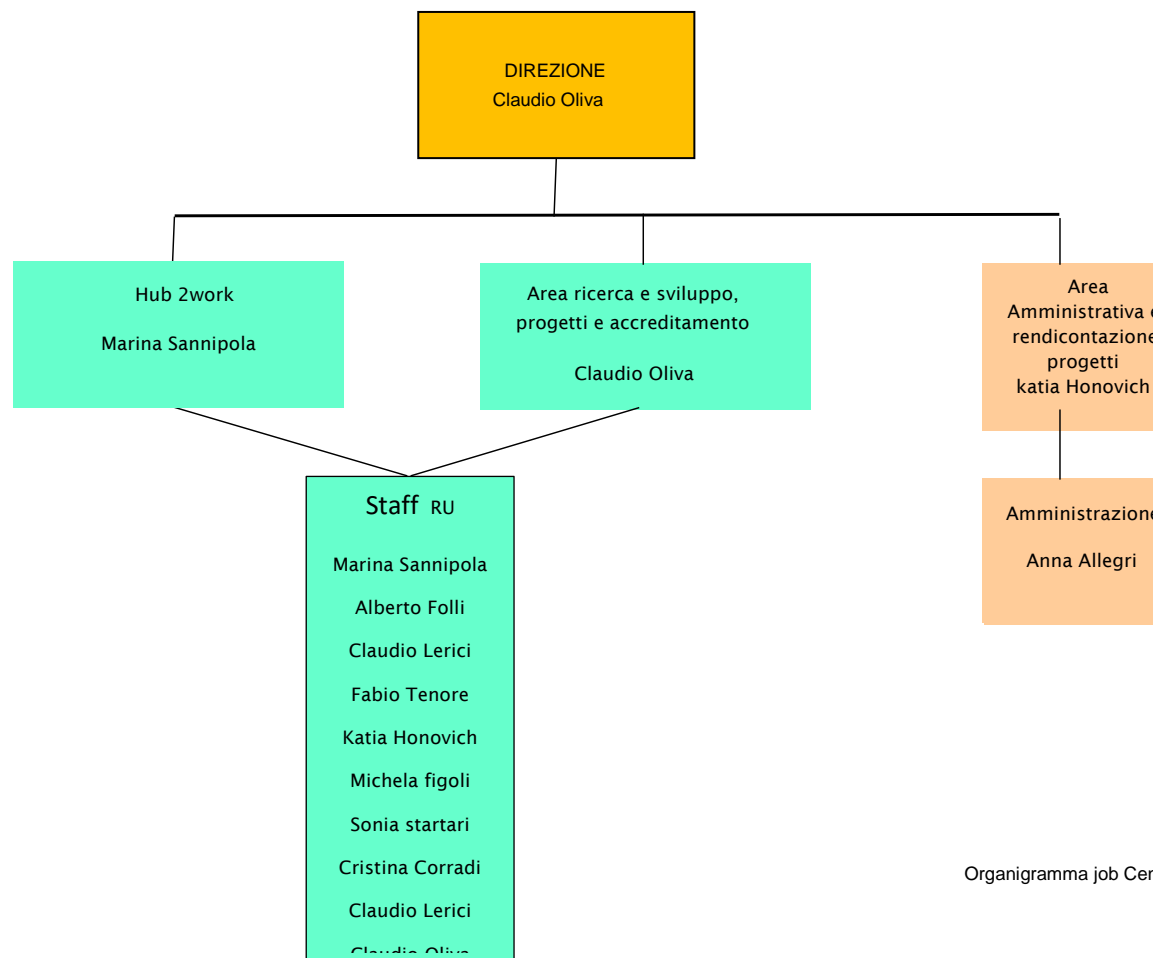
DIREZIONE
Claudio Oliva

Hub 2work

Marina Sannipola

Area ricerca e sviluppo, progetti e accreditamento

Claudio Oliva

Area
Amministrativa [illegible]
rendicontazion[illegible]
progetti
katia Honovich

Amministrazion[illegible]

Anna Allegri

Staff RU

Marina Sannipola

Alberto Folli

Claudio Lerici

Fabio Tenore

Katia Honovich

Michela figoli

Sonia startari

Cristina Corradi

Claudio Lerici

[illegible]

Organigramma job Ce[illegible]